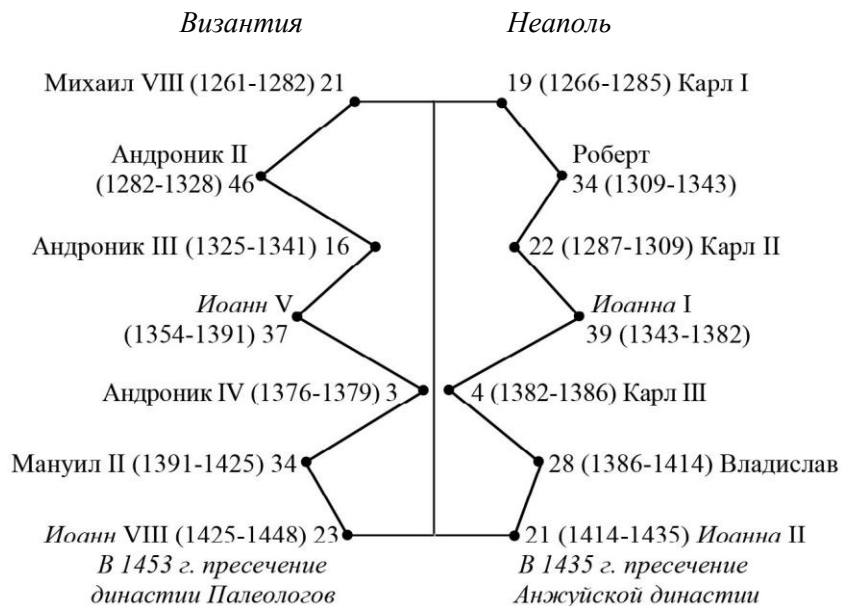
Византия

Неаполь

Михаил VIII (1261-1282) 21

19 (1266-1285) Карл I

Андроник II (1282-1328) 46

Роберт 34 (1309-1343)

Андроник III (1325-1341) 16

22 (1287-1309) Карл II

Иоанн V (1354-1391) 37

Иоанна I 39 (1343-1382)

Андроник IV (1376-1379) 3

4 (1382-1386) Карл III

Мануил II (1391-1425) 34

28 (1386-1414) Владислав

Иоанн VIII (1425-1448) 23

21 (1414-1435) Иоанна II

В 1453 г. пресечение династии Палеологов

В 1435 г. пресечение Анжуйской династии